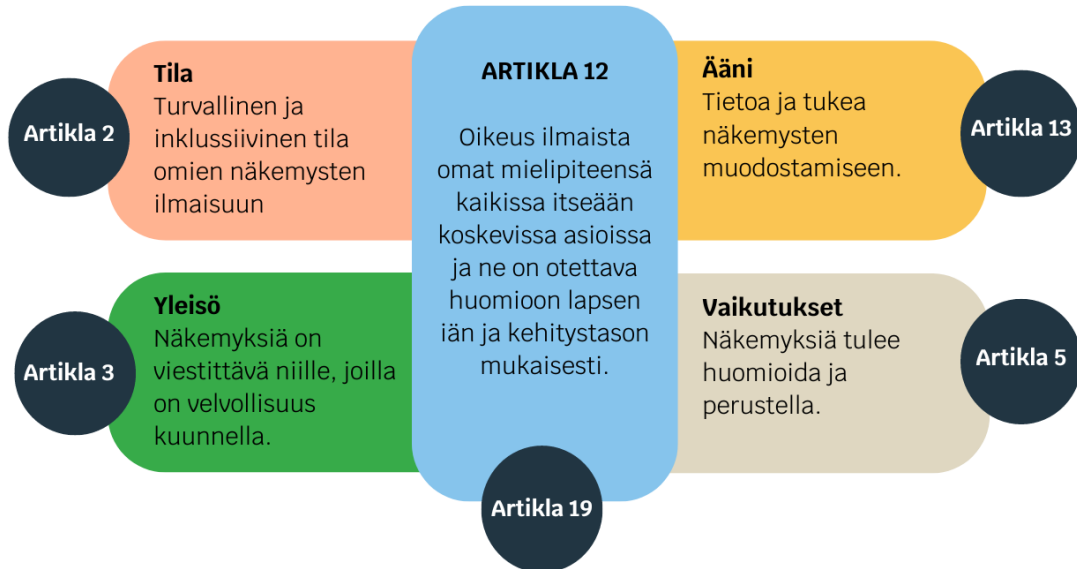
Artikla 2

Tila
Turvallinen ja inklussiivinen tila omien näkemysten ilmaisuun

ARTIKLA 12

Oikeus ilmaista omat mielipiteensä kaikissa itseään koskevissa asioissa ja ne on otettava huomioon lapsen iän ja kehitystason mukaisesti.

Ääni
Tietoa ja tukea näkemysten muodostamiseen.

Artikla 13

Artikla 3

Yleisö
Näkemyksiä on viestittävä niille, joilla on velvollisuus kuunnella.

Vaikutukset
Näkemyksiä tulee huomioida ja perustella.

Artikla 5

Artikla 19